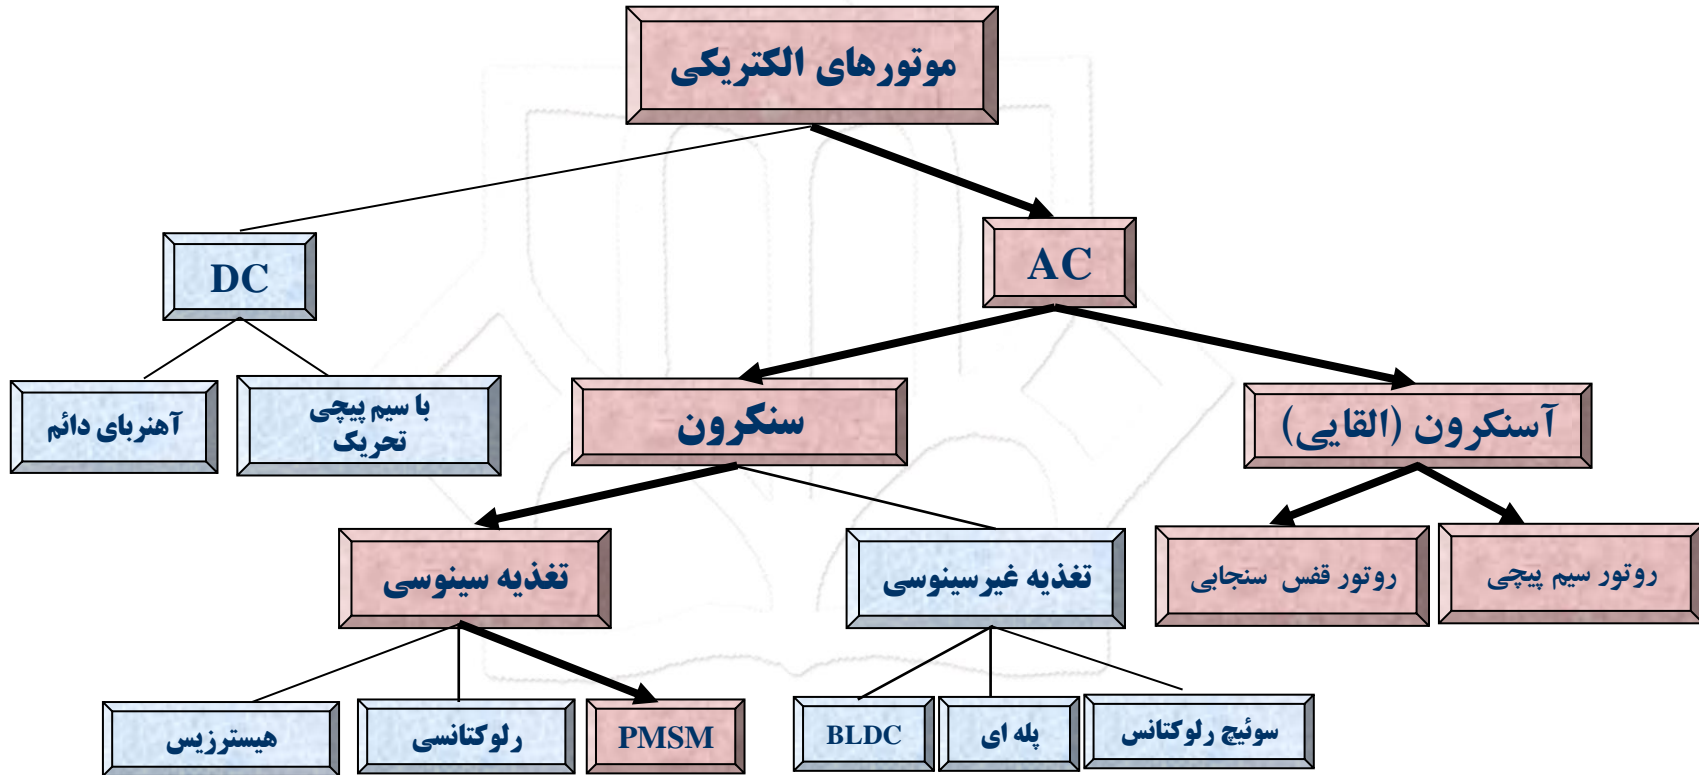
موتورهای الکتریکی

DC

AC

آهنربای دائم

با سیم پیچی تحریک

سنکرون

آسنکرون (القایی)

تغذیه سینوسی

تغذیه غیرسینوسی

روتور قفس سنجابی

روتور سیم پیچی

هیسترزیس

رلوکتانسی

PMSM

BLDC

پله ای

سوئیچ رلوکتانس